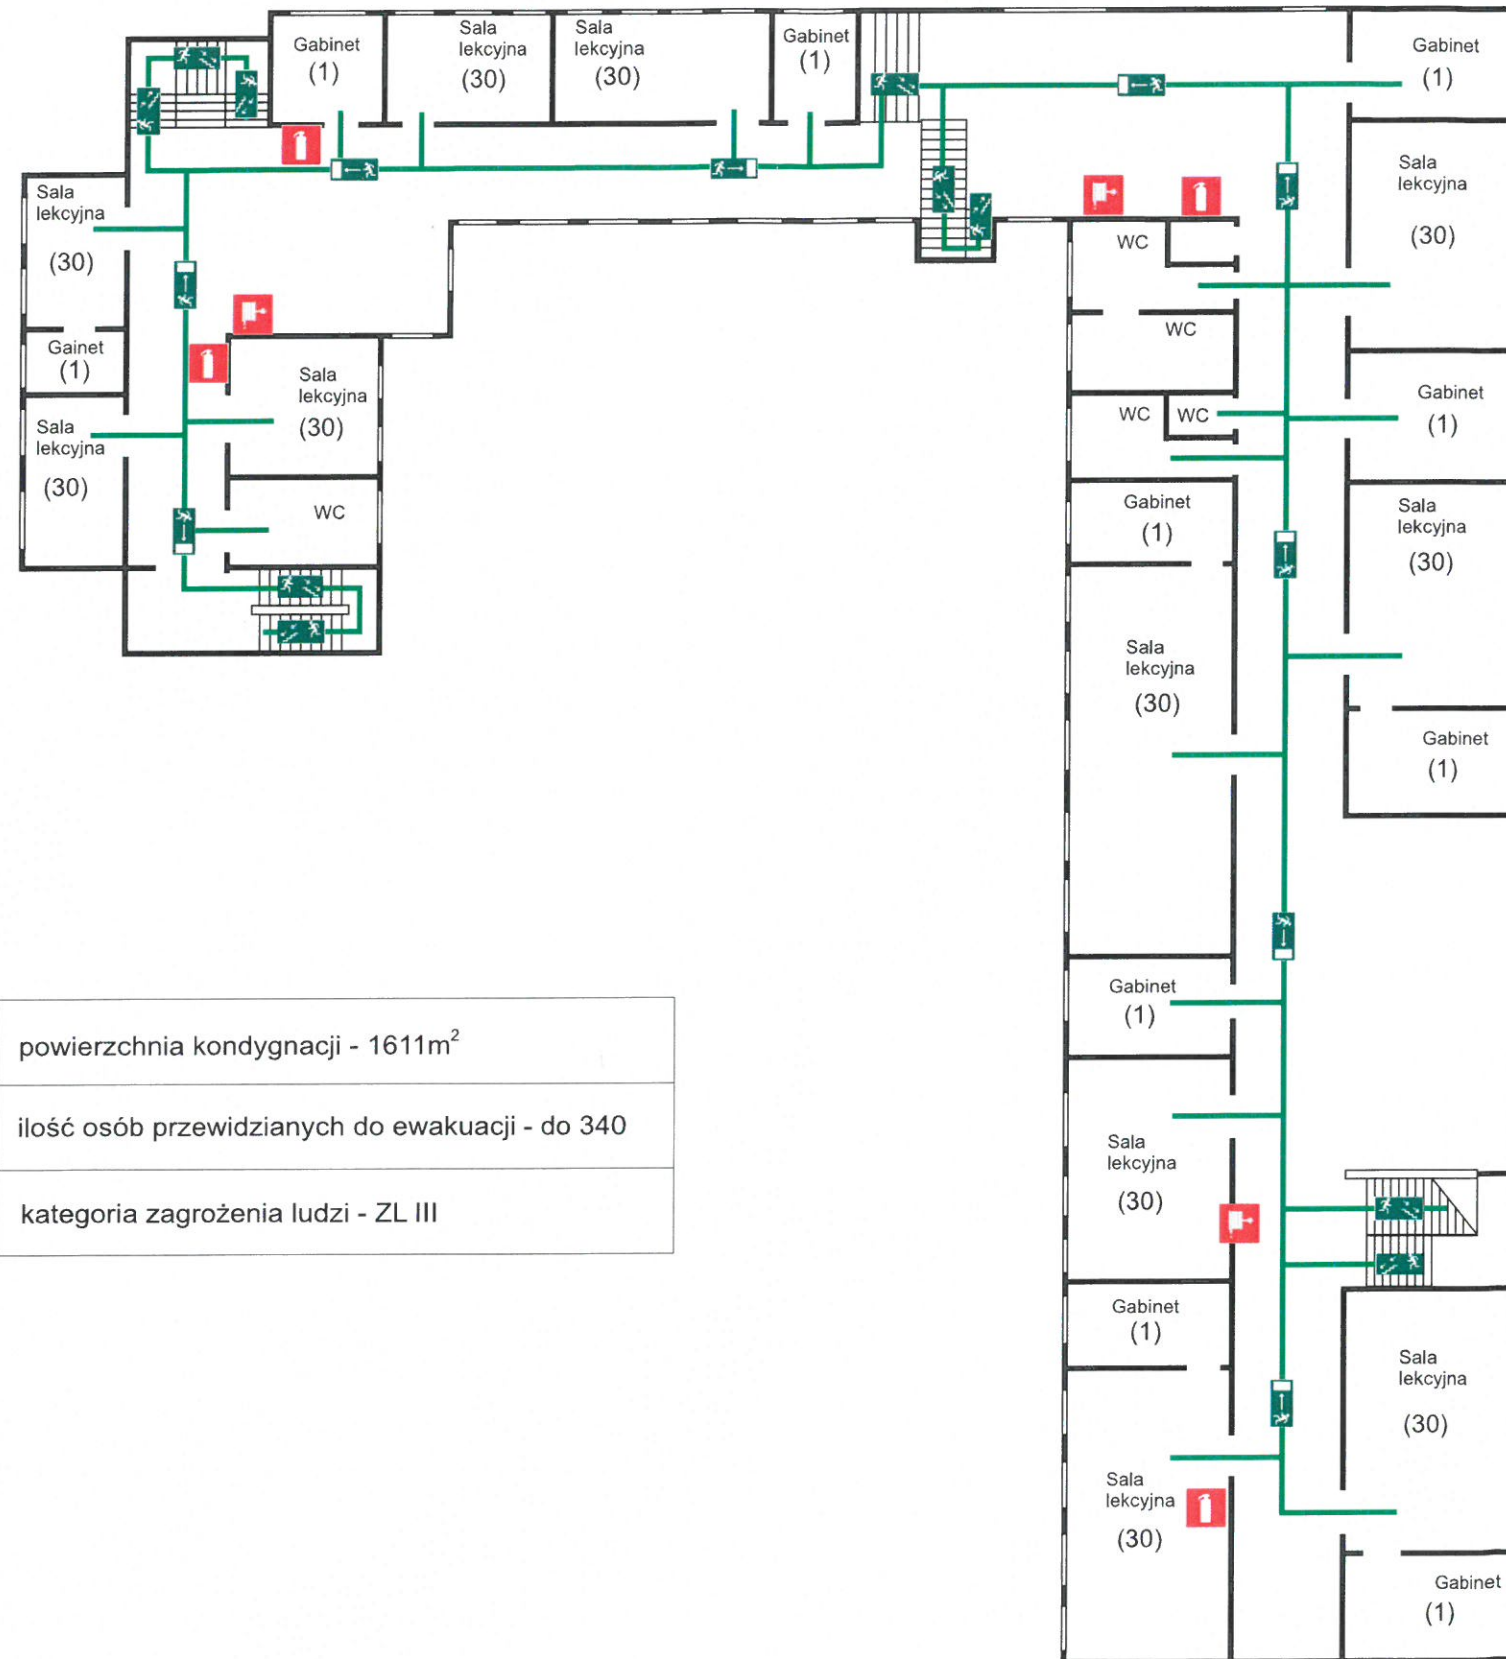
Gabinet (1)

Sala lekcyjna (30)

Sala lekcyjna (30)

Gabinet (1)

Gabinet (1)

Sala lekcyjna (30)

Gainet (1)

Sala lekcyjna (30)

Sala lekcyjna (30)

WC

Sala lekcyjna (30)

WC

WC

WC

WC

Sala lekcyjna (30)

Gabinet (1)

Gabinet (1)

Sala lekcyjna (30)

Sala lekcyjna (30)

Gabinet (1)

Gabinet (1)

Sala lekcyjna (30)

Gabinet (1)

Sala lekcyjna (30)

Sala lekcyjna (30)

Gabinet (1)

| powierzchnia kondygnacji - 1611m$^2$ |
|---|
| ilość osób przewidzianych do ewakuacji - do 340 |
| kategoria zagrożenia ludzi - ZL III |